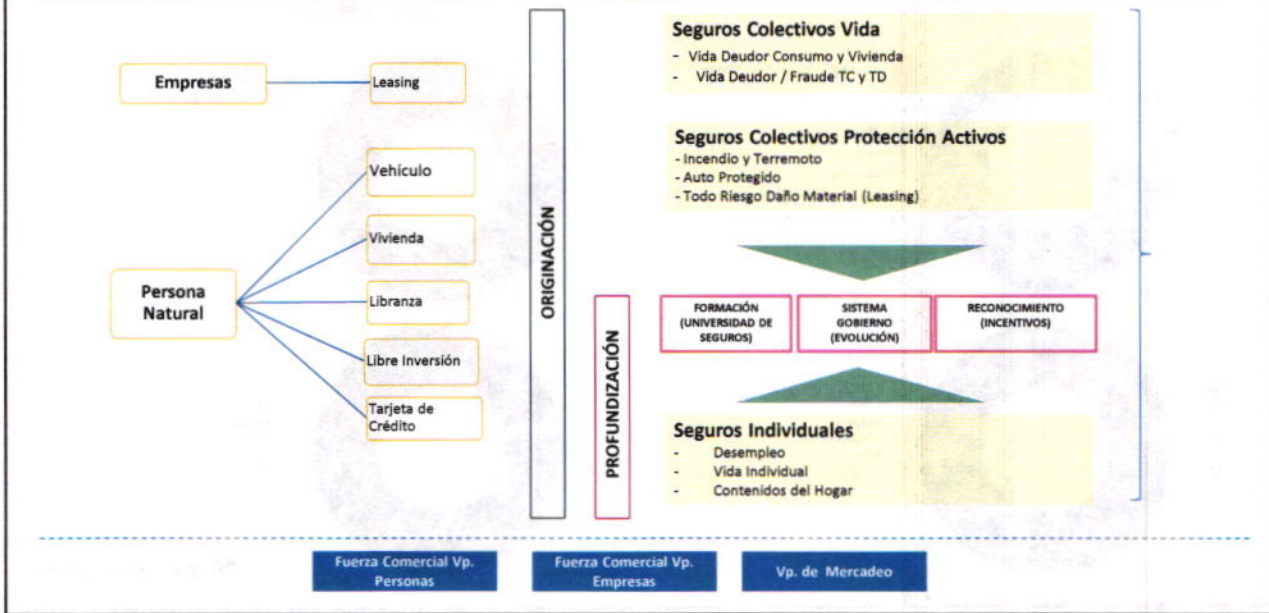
Empresas

Leasing

Persona Natural

Vehículo

Vivienda

Libranza

Libre Inversión

Tarjeta de Crédito

ORIGINACIÓN

PROFUNDIZACIÓN

Seguros Colectivos Vida
- Vida Deudor Consumo y Vivienda
- Vida Deudor / Fraude TC y TD

Seguros Colectivos Protección Activos
- Incendio y Terremoto
- Auto Protegido
- Todo Riesgo Daño Material (Leasing)

FORMACIÓN (UNIVERSIDAD DE SEGUROS)

SISTEMA GOBIERNO (EVOLUCIÓN)

RECONOCIMIENTO (INCENTIVOS)

Seguros Individuales
- Desempleo
- Vida Individual
- Contenidos del Hogar

Fuerza Comercial Vp. Personas

Fuerza Comercial Vp. Empresas

Vp. de Mercadeo